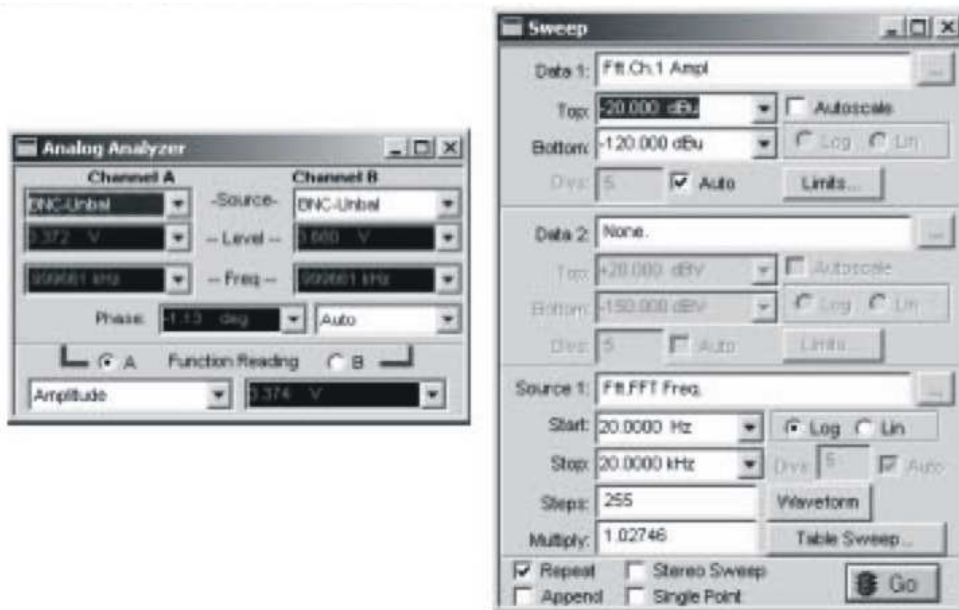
Analog Analyzer

Channel A
Channel B
BNC-Unbal
-Source-
BNC-Unbal
0.372 V
-- Level --
1.660 V
999681 kHz
-- Freq --
999681 kHz
Phase
-1.13 deg
Auto
A
Function Reading
B
Amplitude
0.374 V

Sweep

Data 1:
Fft.Ch.1 Ampl
Top:
-20.000 dBu
Autoscale
Bottom:
-120.000 dBu
Log
Lin
Divs:
5
Auto
Limits...
Data 2:
None.
Top:
+20.000 dBV
Autoscale
Bottom:
-150.000 dBV
Log
Lin
Divs:
5
Auto
Limits...
Source 1:
Fft.FFT Freq.
Start:
20.0000 Hz
Log
Lin
Stop:
20.0000 kHz
Divs:
5
Auto
Steps:
255
Waveform
Multiply:
1.02746
Table Sweep...
Repeat
Stereo Sweep
Append
Single Point
Go